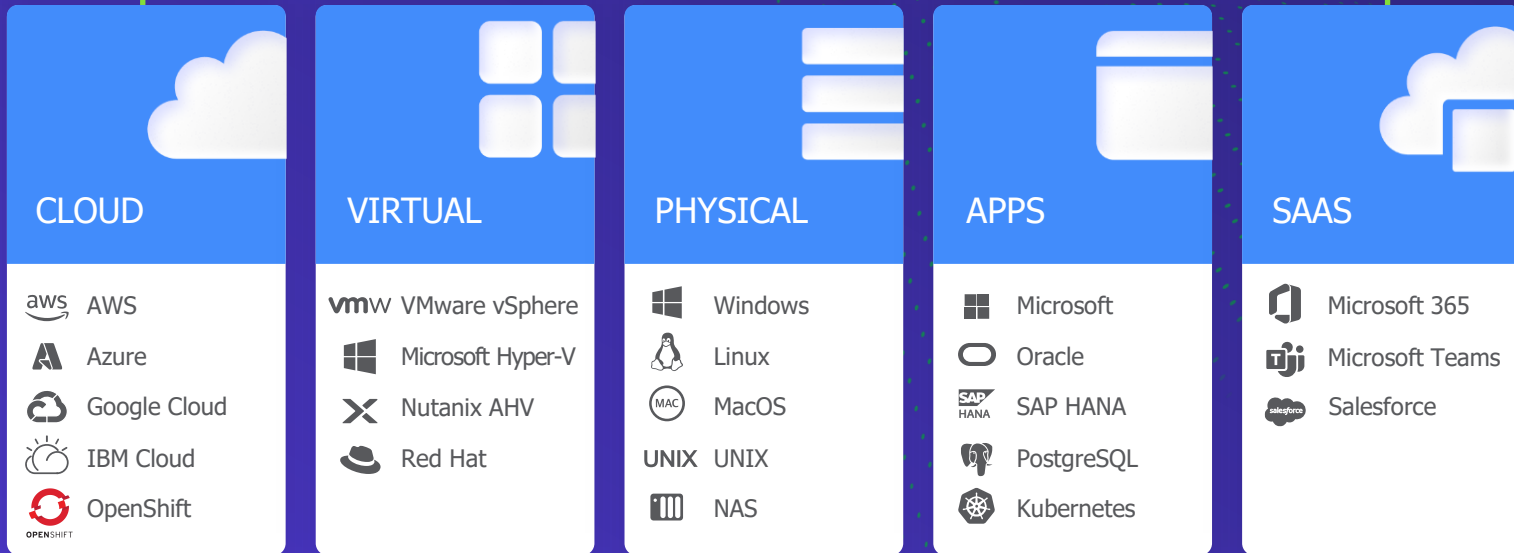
CLOUD

aws AWS
Azure
Google Cloud
IBM Cloud
OPENSHIFT OpenShift

VIRTUAL

vmw VMware vSphere
Microsoft Hyper-V
Nutanix AHV
Red Hat

PHYSICAL

Windows
Linux
MAC MacOS
UNIX UNIX
NAS

APPS

Microsoft
Oracle
SAP HANA SAP HANA
PostgreSQL
Kubernetes

SAAS

Microsoft 365
Microsoft Teams
salesforce Salesforce